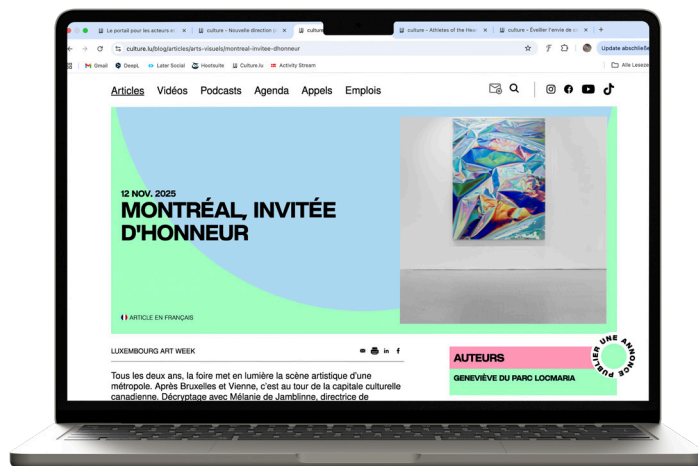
Le portail pour les acteurs et | culture - Nouvelle direction p | culture | culture - Athletes of the Hea | culture - Éveiller l'envie de c

culture.lu/blog/articles/arts-visuels/montreal-invitee-dhonneur

Update abschließ

Gmail DeepL Later Social Hootsuite Culture.lu Activity Stream

Alle Lesez

Articles Vidéos Podcasts Agenda Appels Emplois

12 NOV. 2025

MONTRÉAL, INVITÉE D'HONNEUR

ARTICLE EN FRANÇAIS

LUXEMBOURG ART WEEK

Tous les deux ans, la foire met en lumière la scène artistique d'une métropole. Après Bruxelles et Vienne, c'est au tour de la capitale culturelle canadienne. Décryptage avec Mélanie de Jamblinne, directrice de

PUBLIER UNE ANNONCE

AUTEURS

GENEVIÈVE DU PARC LOCMARIA